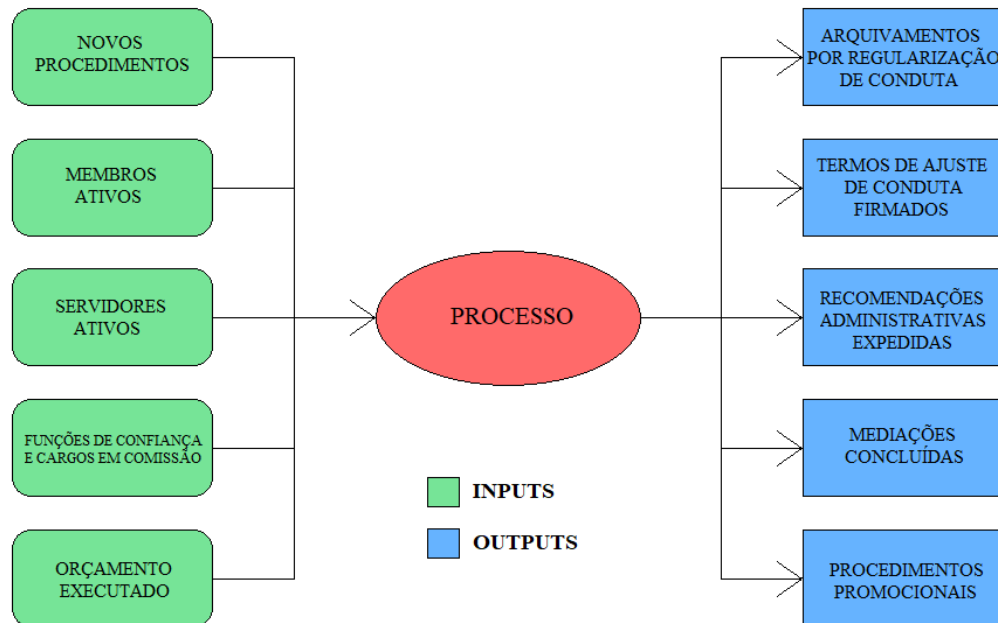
NOVOS PROCEDIMENTOS

MEMBROS ATIVOS

SERVIDORES ATIVOS

FUNÇÕES DE CONFIANÇA E CARGOS EM COMISSÃO

ORÇAMENTO EXECUTADO

PROCESSO

INPUTS

OUTPUTS

ARQUIVAMENTOS POR REGULARIZAÇÃ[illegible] DE CONDUTA

TERMOS DE AJUSTE DE CONDUTA FIRMADOS

RECOMENDAÇÕES ADMINISTRATIVAS EXPEDIDAS

MEDIAÇÕES CONCLUÍDAS

PROCEDIMENTOS PROMOCIONAIS